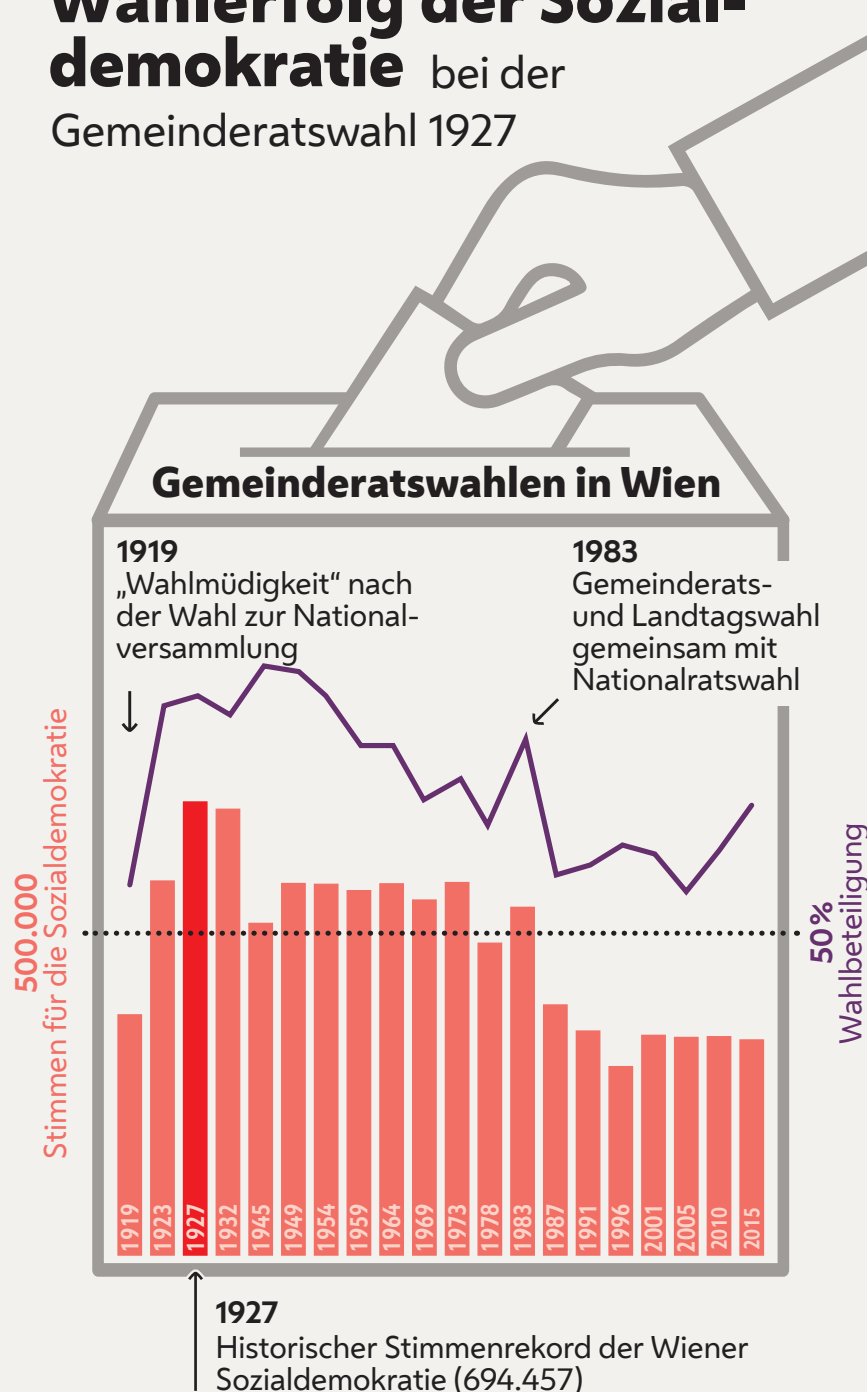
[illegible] der Sozialdemokratie bei der Gemeinderatswahl 1927

Gemeinderatswahlen in Wien

1919
„Wahlmüdigkeit“ nach der Wahl zur Nationalversammlung

1983
Gemeinderats- und Landtagswahl gemeinsam mit Nationalratswahl

500.000
Stimmen für die Sozialdemokratie

50%
Wahlbeteiligung

1919 1923 1927 1932 1945 1949 1954 1959 1964 1969 1973 1978 1983 1987 1991 1996 2001 2005 2010 2015

1927
Historischer Stimmenrekord der Wiener Sozialdemokratie (694.457)